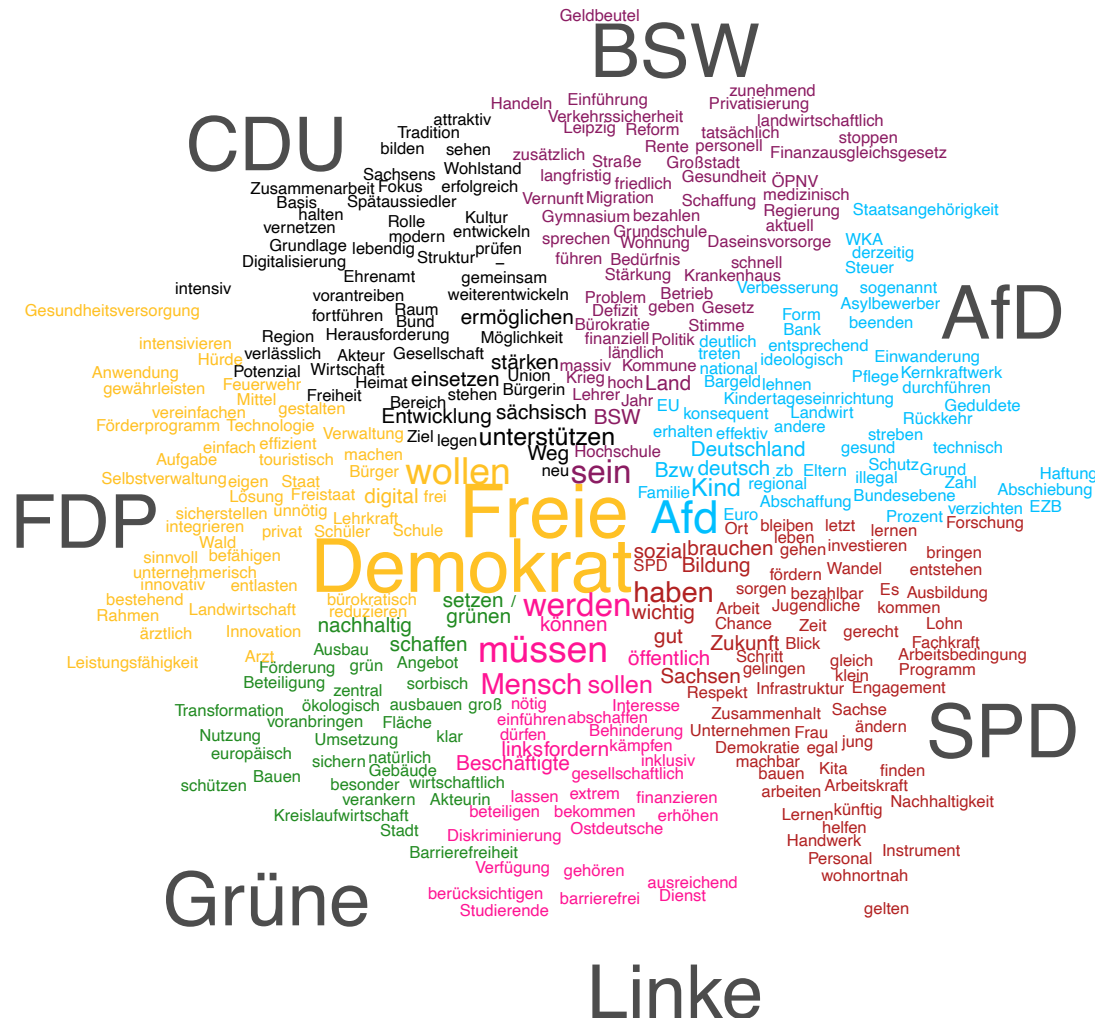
Geldbeutel
BSW
CDU
zunehmend
Handeln Einführung Privatisierung
Verkehrssicherheit landwirtschaftlich
attraktiv Leipzig Reform tatsächlich stoppen
Tradition Rente personell
bilden sehen zusätzlich Straße Großstadt Finanzausgleichsgesetz
Wohlstand langfristig Gesundheit
Sachsens erfolgreich friedlich ÖPNV
Zusammenarbeit Fokus Vernunft Migration medizinisch
Basis Spätaussiedler Schaffung Regierung Staatsangehörigkeit
halten Kultur Gymnasium bezahlen aktuell
vernetzen Rolle entwickeln Grundschule
modern sprechen Wohnung Daseinsvorsorge WKA
Grundlage lebendig prüfen derzeitig
Digitalisierung Struktur führen Bedürfnis schnell Steuer
Ehrenamt gemeinsam Stärkung Krankenhaus
intensiv vorantreiben weiterentwickeln Problem Betrieb Verbesserung sogenannt
Gesundheitsversorgung fortführen Baum Defizit geben Gesetz Asylbewerber
Bund ermöglichen Bürokratie Stimme Form AfD
intensivieren Region Herausforderung Möglichkeit finanziell Politik deutlich Bank beenden
Hürde verlässlich Akteur Gesellschaft ländlich treten entsprechend
Anwendung Potenzial Wirtschaft stärken massiv national ideologisch Einwanderung
gewährleisten Feuerwehr Heimat Union Krieg hoch Kommune Bargeld lehnen Pflege Kernkraftwerk
Mittel Freiheit einsetzen Bürgerin Lehrer Land durchführen
vereinfachen gestalten Bereich stehen Jahr EU Kindertageseinrichtung Geduldete
Förderprogramm Technologie Entwicklung sächsisch BSW konsequent Landwirt Rückkehr
Verwaltung Ziel legen unterstützen Hochschule erhalten effektiv andere streben
einfach effizient machen Weg Deutschland gesund technisch
Aufgabe touristisch wollen neu sein Bzw deutsch zb Eltern Schutz Grund
Selbstverwaltung eigen Bürger Staat Kind regional illegal Zahl Haftung
Lösung Freistaat digital frei Familie Euro Abschaffung Bundesebene Abschiebung
FDP sicherstellen unnötig Freie Afd Prozent verzichten EZB
integrieren Lehrkraft Ort bleiben letzt lernen Forschung
privat Schüler Schule leben
Wald befähigen sozial brauchen gehen investieren bringen
sinnvoll Demokrat SPD Bildung Wandel entstehen
unternehmerisch fördern
innovativ entlasten haben sorgen bezahlbar Es Ausbildung
bestehend bürokratisch setzen / werden wichtig Arbeit Jugendliche kommen
Rahmen reduzieren grünen können Chance Zeit Lohn
Landwirtschaft nachhaltig gut gerecht Fachkraft
ärztlich Innovation schaffen Zukunft Blick Arbeitsbedingung
Leistungsfähigkeit Arzt Ausbau müssen öffentlich Schritt gleich Programm
Förderung grün Angebot Sachsen gelingen klein
Beteiligung zentral sorbisch Mensch sollen Respekt Infrastruktur Engagement
Transformation ökologisch ausbauen groß nötig Interesse
voranbringen Fläche einführen abschaffen Zusammenhalt Sachse
Nutzung Umsetzung klar dürfen Behinderung Unternehmen Frau ändern
europäisch natürlich linksfordern kämpfen Demokratie egal jung SPD
sichern Gebäude Beschäftigte inklusiv machbar
Bauen besonder wirtschaftlich gesellschaftlich bauen Kita finden
schützen verankern Akteurin lassen extrem arbeiten künftig
Kreislaufwirtschaft beteiligen bekommen finanzieren erhöhen Nachhaltigkeit
Stadt Ostdeutsche Lernen helfen
Diskriminierung Handwerk
Barrierefreiheit Personal Instrument
Verfügung gehören wohnortnah
Grüne ausreichend
berücksichtigen barrierefrei Dienst
Studierende gelten
Linke